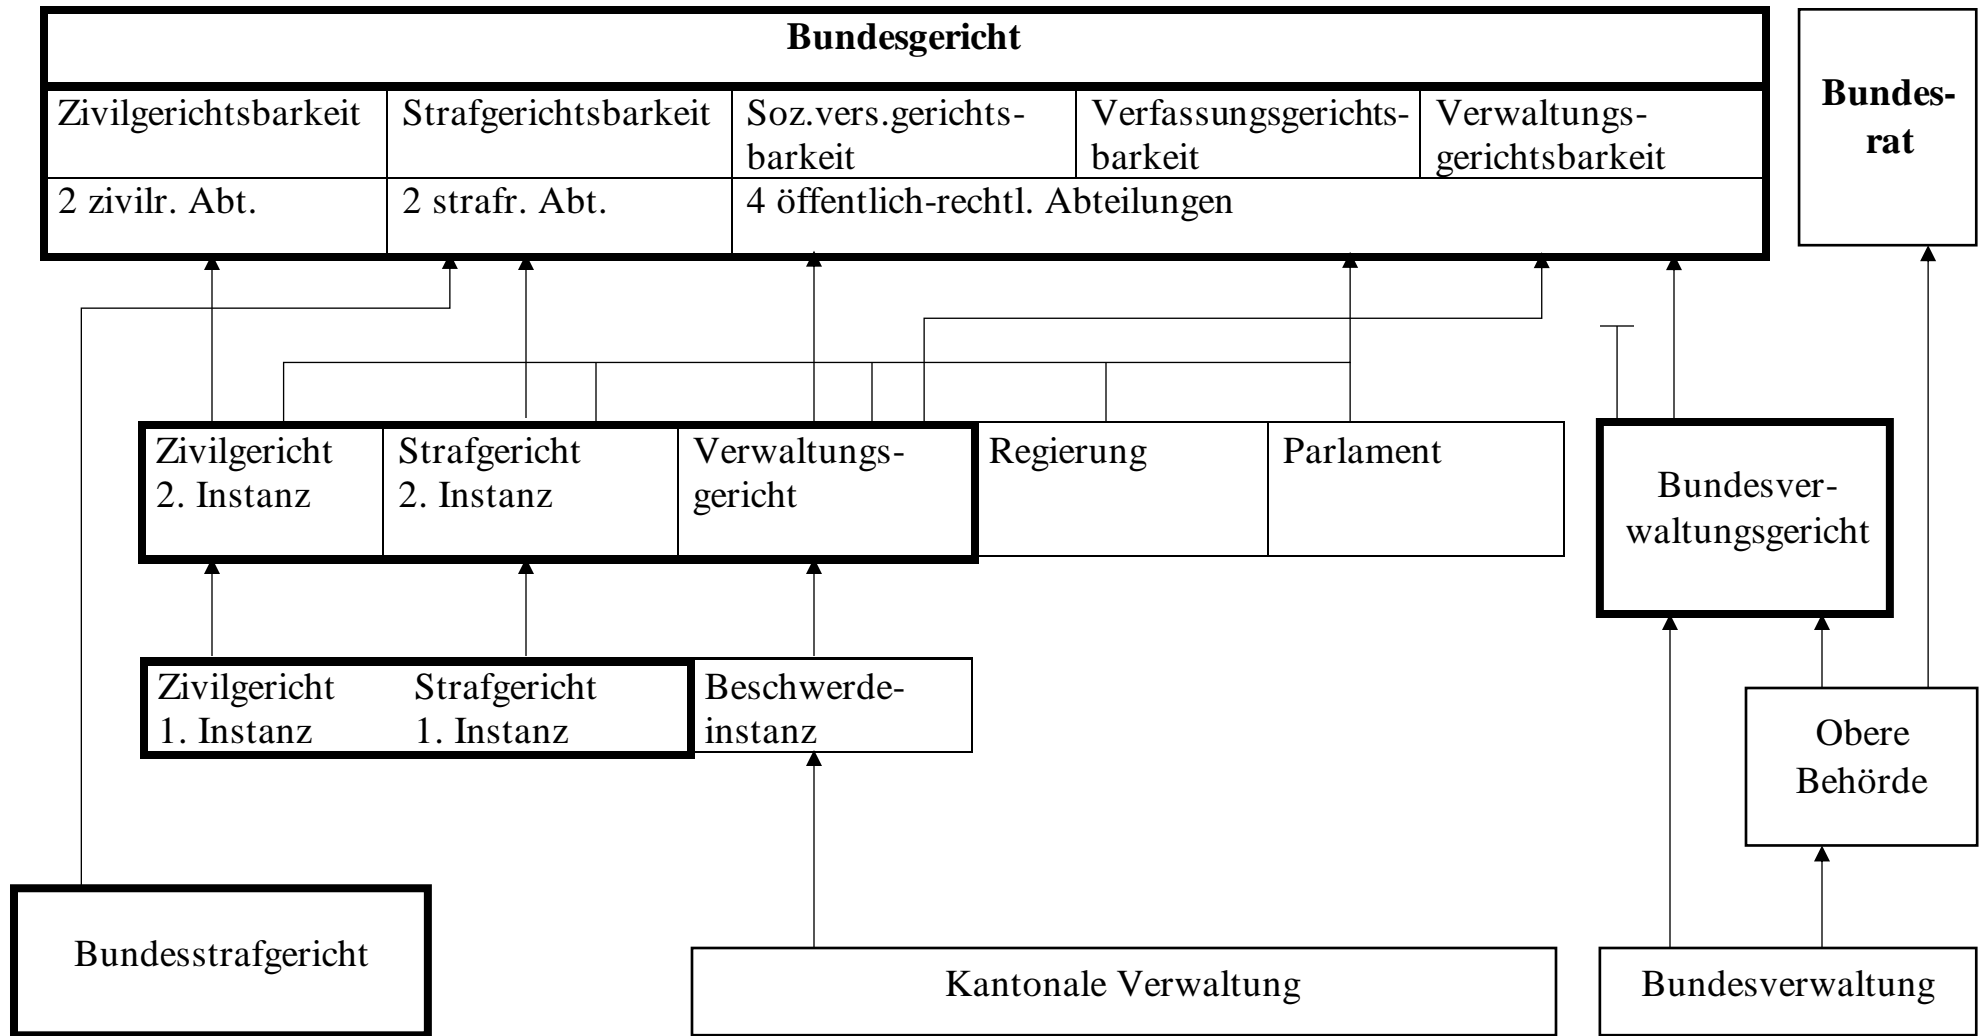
**Bundesgericht**

| Zivilgerichtsbarkeit | Strafgerichtsbarkeit | Soz.vers.gerichtsbarkeit | Verfassungsgerichtsbarkeit | Verwaltungsgerichtsbarkeit |
|---|---|---|---|---|
| 2 zivilr. Abt. | 2 strafr. Abt. | 4 öffentlich-rechtl. Abteilungen | | |

**Bundesrat**

Zivilgericht 2. Instanz
Strafgericht 2. Instanz
Verwaltungsgericht
Regierung
Parlament

Bundesverwaltungsgericht

Zivilgericht 1. Instanz
Strafgericht 1. Instanz
Beschwerdeinstanz

Obere Behörde

Bundesstrafgericht

Kantonale Verwaltung

Bundesverwaltung